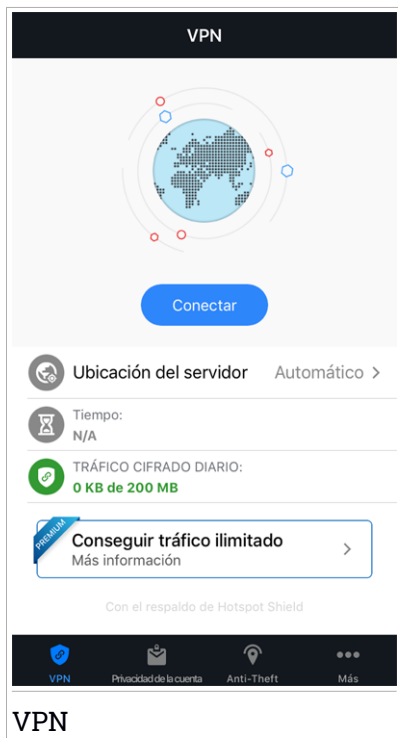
VPN

Conectar

Ubicación del servidor Automático >

Tiempo:
N/A

TRÁFICO CIFRADO DIARIO:
0 KB de 200 MB

PREMIUM
Conseguir tráfico ilimitado
Más información >

Con el respaldo de Hotspot Shield

VPN Privacidad de la cuenta Anti-Theft Más

VPN